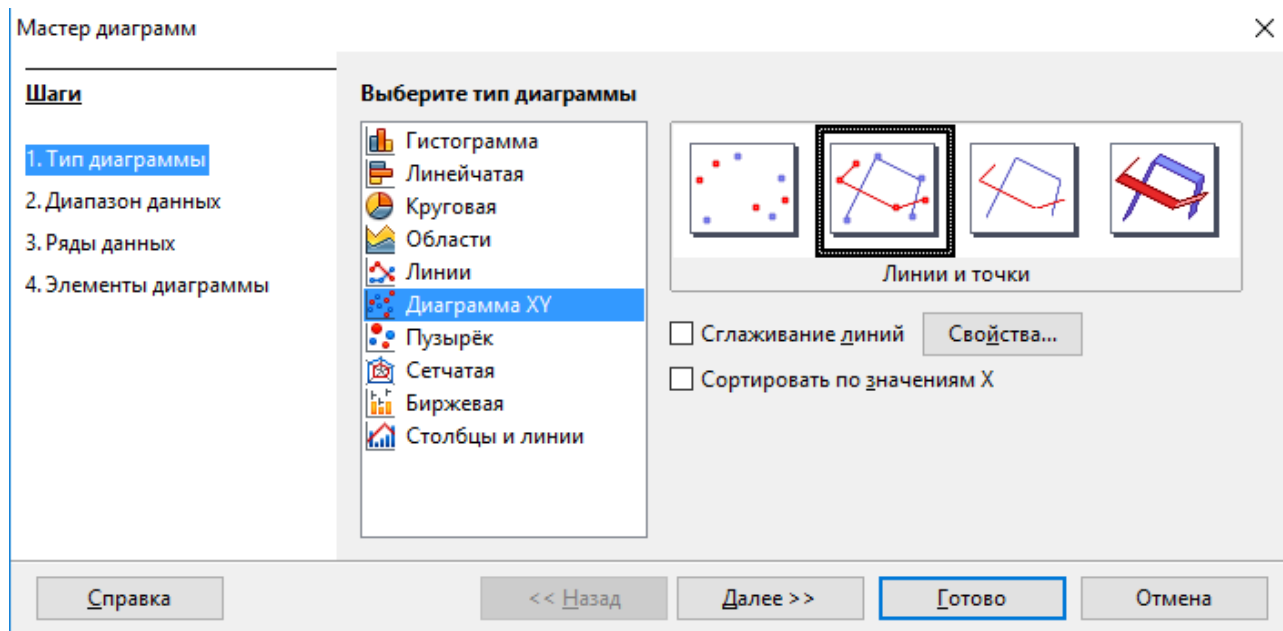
Мастер диаграмм

Шаги

1. Тип диаграммы
2. Диапазон данных
3. Ряды данных
4. Элементы диаграммы

Выберите тип диаграммы

Гистограмма
Линейчатая
Круговая
Области
Линии
Диаграмма XY
Пузырёк
Сетчатая
Биржевая
Столбцы и линии

Линии и точки

Сглаживание линий
Свойства...
Сортировать по значениям X

Справка
<< Назад
Далее >>
Готово
Отмена